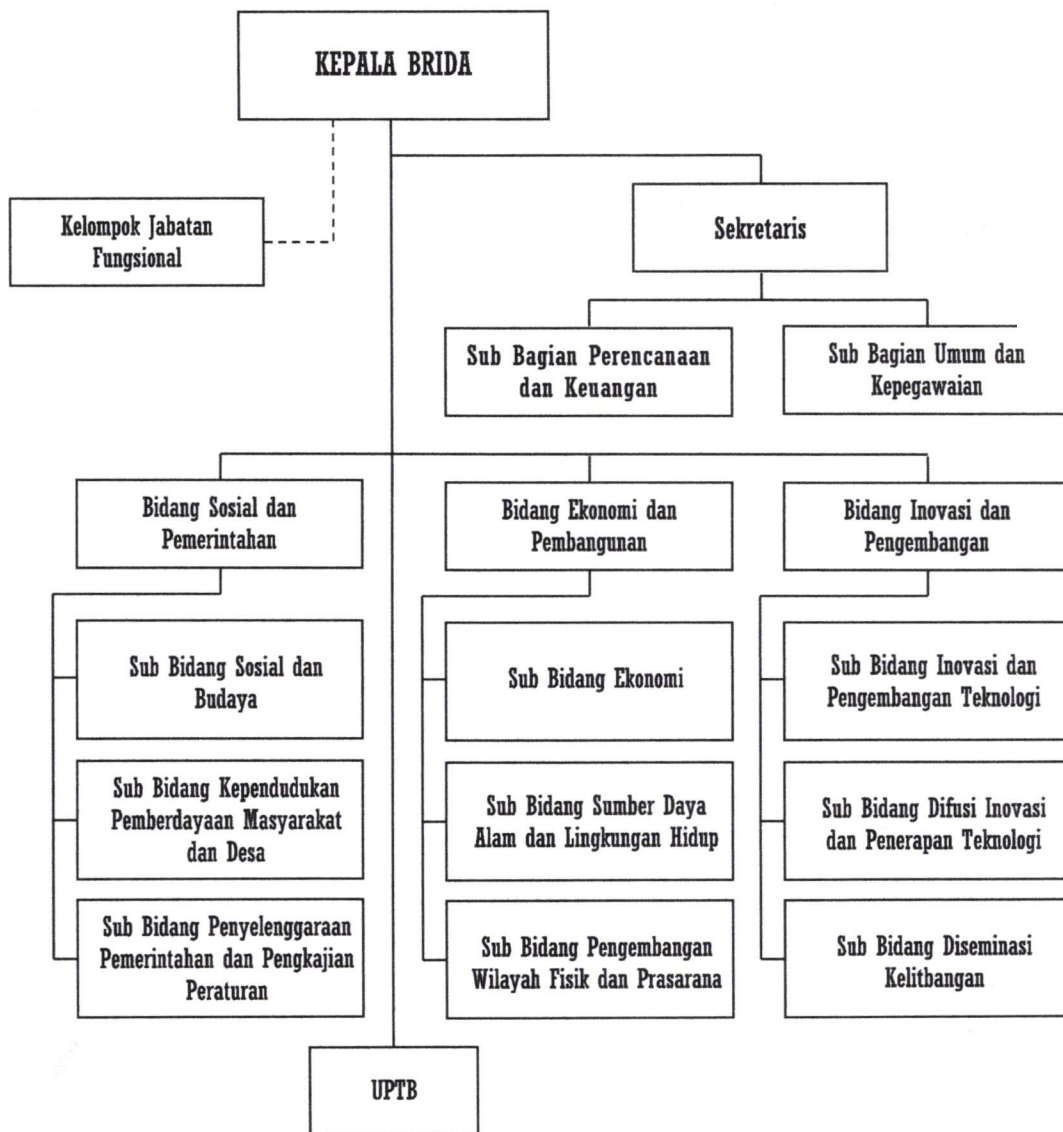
KEPALA BRIDA

Kelompok Jabatan Fungsional

Sekretaris

Sub Bagian Perencanaan dan Keuangan

Sub Bagian Umum dan Kepegawaian

Bidang Sosial dan Pemerintahan

Sub Bidang Sosial dan Budaya

Sub Bidang Kependudukan Pemberdayaan Masyarakat dan Desa

Sub Bidang Penyelenggaraan Pemerintahan dan Pengkajian Peraturan

Bidang Ekonomi dan Pembangunan

Sub Bidang Ekonomi

Sub Bidang Sumber Daya Alam dan Lingkungan Hidup

Sub Bidang Pengembangan Wilayah Fisik dan Prasarana

Bidang Inovasi dan Pengembangan

Sub Bidang Inovasi dan Pengembangan Teknologi

Sub Bidang Difusi Inovasi dan Penerapan Teknologi

Sub Bidang Diseminasi Kelitbangan

UPTB